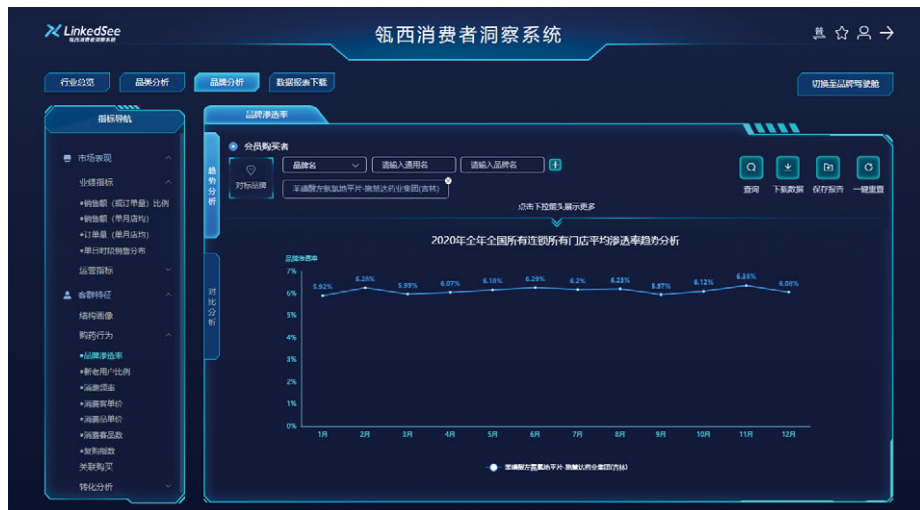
LinkedSee
钰西消费者洞察系统

钰西消费者洞察系统

行业总览　品类分析　品牌分析　数据报表下载

切换至品牌驾驶舱

指标导航

市场表现
业绩指标
•销售额（超过单量）比例
•销售额（单月店均）
•订单量（单月店均）
•单日时段销售分布
运营指标
客群特征
结构画像
购药行为
•品牌渗透率
•新老用户比例
•消费频率
•消费客单价
•消费品单价
•消费客品数
•复购频数
关联购买
转化分析

品牌渗透率

趋势分析

对比分析

会员购买者

对标品牌

品牌名　请输入通用名　请输入品牌名　+

羊磺酸左氨氯地平片-施慧达药业集团(吉林)

点击下拉箭头展示更多

查询　下载数据　保存报告　一键重置

2020年全年全国所有连锁所有门店平均渗透率趋势分析

品牌渗透率

| | 1月 | 2月 | 3月 | 4月 | 5月 | 6月 | 7月 | 8月 | 9月 | 10月 | 11月 | 12月 |
|---|---|---|---|---|---|---|---|---|---|---|---|---|
| 品牌渗透率 | 5.92% | 6.26% | 5.99% | 6.07% | 6.18% | 6.29% | 6.2% | 6.23% | 5.97% | 6.12% | 6.33% | 6.08% |

7%
6%
5%
4%
3%
2%
1%
0%

羊磺酸左氨氯地平片-施慧达药业集团(吉林)